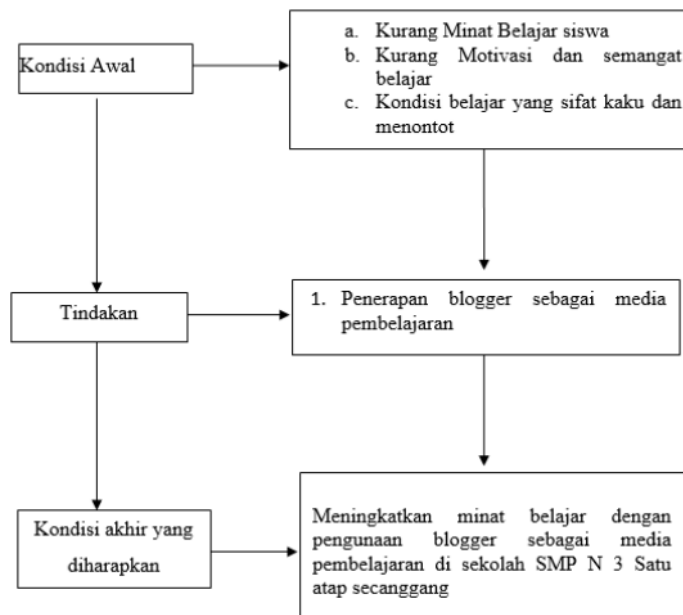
Kondisi Awal

a. Kurang Minat Belajar siswa
b. Kurang Motivasi dan semangat belajar
c. Kondisi belajar yang sifat kaku dan menontot

Tindakan

1. Penerapan blogger sebagai media pembelajaran

Kondisi akhir yang diharapkan

Meningkatkan minat belajar dengan pengunaan blogger sebagai media pembelajaran di sekolah SMP N 3 Satu atap secanggang